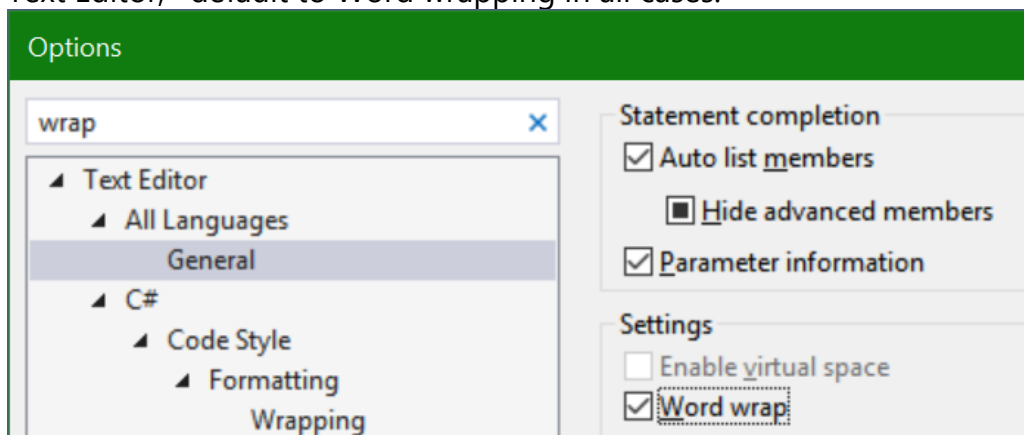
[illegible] default to Word wrapping in all cases.

Options

wrap ×

Text Editor
All Languages
General
C#
Code Style
Formatting
Wrapping

Statement completion
Auto list members
Hide advanced members
Parameter information

Settings
Enable virtual space
Word wrap